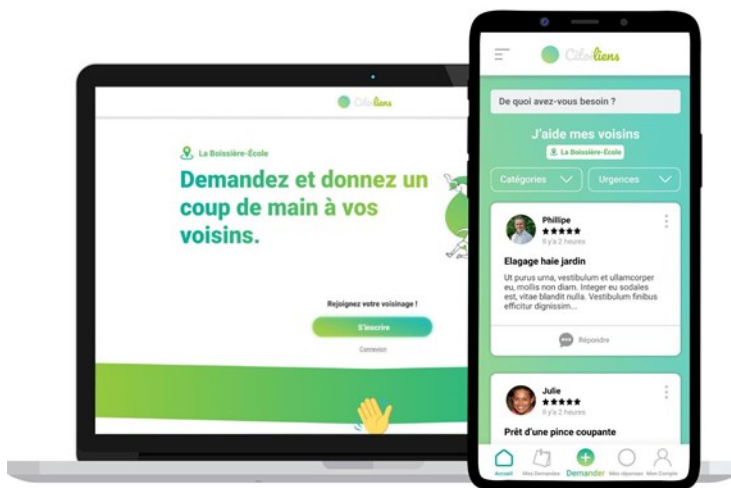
Citéliens

La Boissière-École

Demandez et donnez un coup de main à vos voisins.

Rejoignez votre voisinage !

S'inscrire

Connexion

Citéliens

De quoi avez-vous besoin ?

J'aide mes voisins

La Boissière-École

Catégories

Urgences

Phillipe
★★★★★
Il y'a 2 heures

Elagage haie jardin

Ut purus urna, vestibulum et ullamcorper eu, mollis non diam. Integer eu sodales est, vitae blandit nulla. Vestibulum finibus efficitur dignissim...

Répondre

Julie
★★★★★
Il y'a 2 heures

Prêt d'une pince coupante

Accueil Mes Demandes Demander Mes réponses Mon Compte